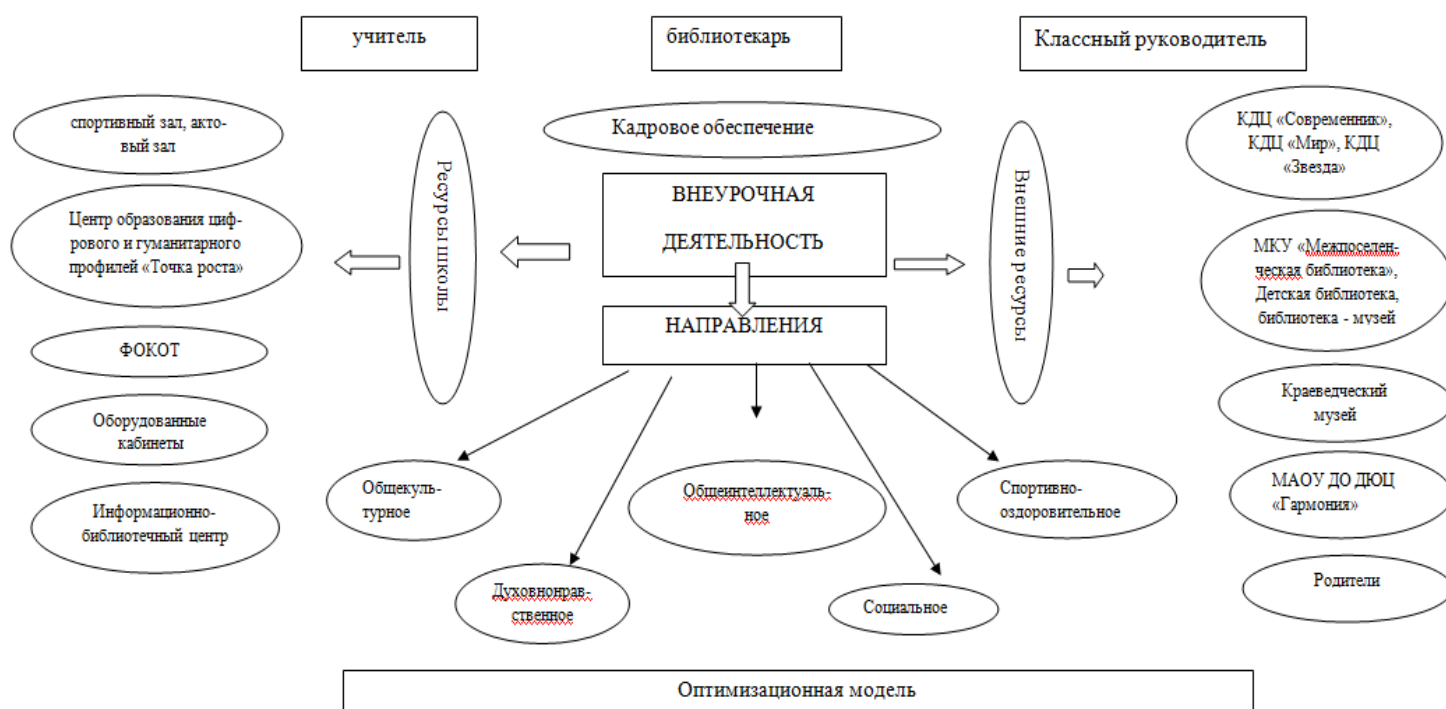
учитель

библиотекарь

Классный руководитель

спортивный зал, актовый зал

Кадровое обеспечение

КДЦ «Современник», КДЦ «Мир», КДЦ «Звезда»

Ресурсы школы

ВНЕУРОЧНАЯ ДЕЯТЕЛЬНОСТЬ

Внешние ресурсы

Центр образования цифрового и гуманитарного профилей «Точка роста»

МКУ «Межпоселенческая библиотека», Детская библиотека, библиотека - музей

НАПРАВЛЕНИЯ

ФОКОТ

Краеведческий музей

Оборудованные кабинеты

Общекультурное

Общеинтеллектуальное

Спортивно-оздоровительное

МАОУ ДО ДЮЦ «Гармония»

Информационно-библиотечный центр

Духовнонравственное

Социальное

Родители

Оптимизационная модель